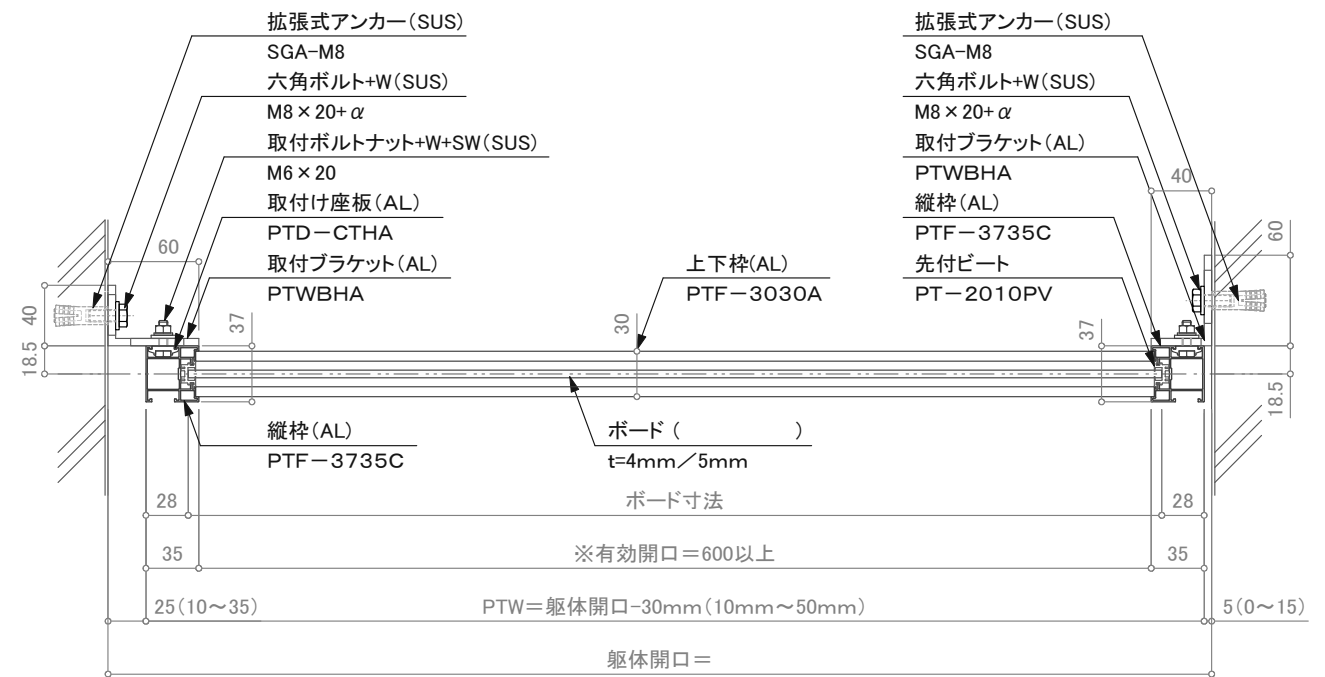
拡張式アンカー(SUS)
SGA-M8
六角ボルト+W(SUS)
M8×20+$\alpha$
取付ボルトナット+W+SW(SUS)
M6×20
取付け座板(AL)
PTD－CTHA
取付ブラケット(AL)
PTWBHA

拡張式アンカー(SUS)
SGA-M8
六角ボルト+W(SUS)
M8×20+$\alpha$
取付ブラケット(AL)
PTWBHA
縦枠(AL)
PTF－3735C
先付ビート
PT－2010PV

上下枠(AL)
PTF－3030A

40
60
40
18.5
37
30
37
60
18.5

縦枠(AL)
PTF－3735C

ボード（　　　　）
t=4mm／5mm

28
ボード寸法
28
35
※有効開口＝600以上
35
25(10～35)
PTW＝躯体開口-30mm(10mm～50mm)
5(0～15)
躯体開口＝